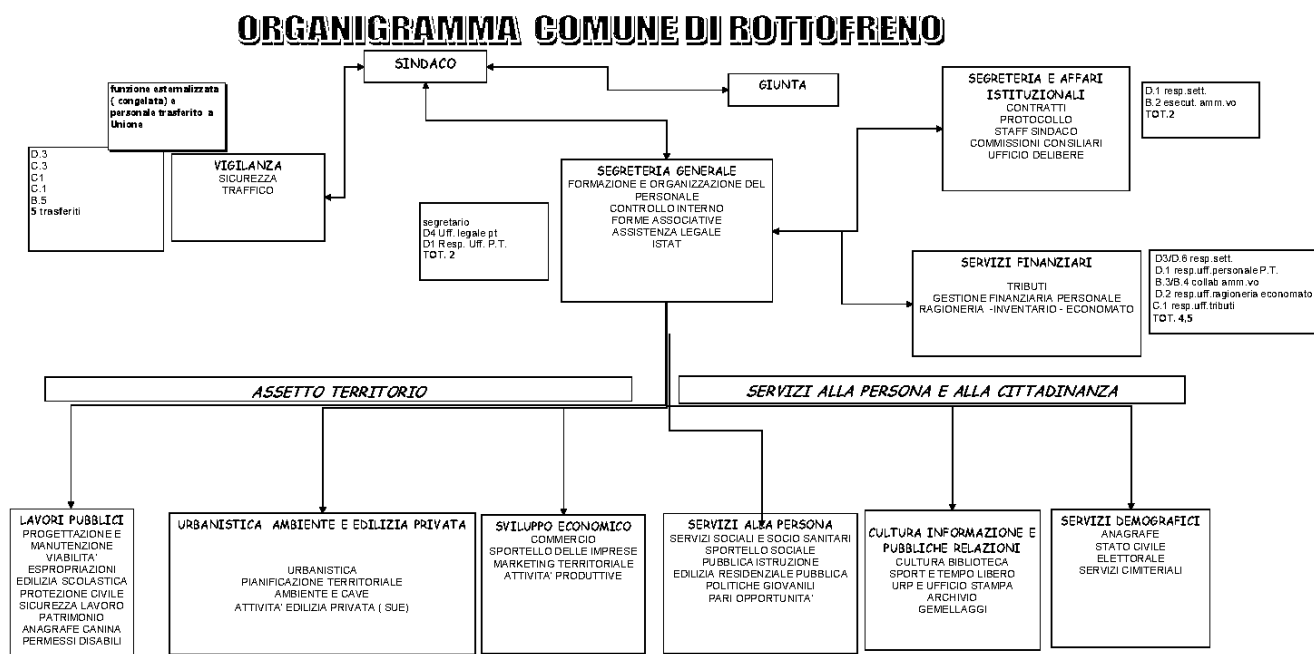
ORGANIGRAMMA COMUNE DI ROTTOFRENO

SINDACO

GIUNTA

funzione esternalizzata ( congelata) e personale trasferito a Unione

D.3
C.3
C1
C.1
B.5
5 trasferiti

VIGILANZA
SICUREZZA
TRAFFICO

SEGRETERIA E AFFARI ISTITUZIONALI
CONTRATTI
PROTOCOLLO
STAFF SINDACO
COMMISSIONI CONSILIARI
UFFICIO DELIBERE

D.1 resp.sett.
B.2 esecut. amm.vo
TOT.2

SEGRETERIA GENERALE
FORMAZIONE E ORGANIZZAZIONE DEL PERSONALE
CONTROLLO INTERNO
FORME ASSOCIATIVE
ASSISTENZA LEGALE
ISTAT

segretario
D4 Uff. legale pt
D1 Resp. Uff. P.T.
TOT. 2

SERVIZI FINANZIARI
TRIBUTI
GESTIONE FINANZIARIA PERSONALE
RAGIONERIA -INVENTARIO - ECONOMATO

D3/D.6 resp.sett.
D.1 resp.uff.personale P.T.
B.3/B.4 collab amm.vo
D.2 resp.uff.ragioneria economato
C.1 resp.uff.tributi
TOT. 4,5

ASSETTO TERRITORIO

SERVIZI ALLA PERSONA E ALLA CITTADINANZA

LAVORI PUBBLICI
PROGETTAZIONE E MANUTENZIONE
VIABILITA'
ESPROPRIAZIONI
EDILIZIA SCOLASTICA
PROTEZIONE CIVILE
SICUREZZA LAVORO
PATRIMONIO
ANAGRAFE CANINA
PERMESSI DISABILI

URBANISTICA AMBIENTE E EDILIZIA PRIVATA
URBANISTICA
PIANIFICAZIONE TERRITORIALE
AMBIENTE E CAVE
ATTIVITA' EDILIZIA PRIVATA ( SUE)

SVILUPPO ECONOMICO
COMMERCIO
SPORTELLO DELLE IMPRESE
MARKETING TERRITORIALE
ATTIVITA' PRODUTTIVE

SERVIZI ALLA PERSONA
SERVIZI SOCIALI E SOCIO SANITARI
SPORTELLO SOCIALE
PUBBLICA ISTRUZIONE
EDILIZIA RESIDENZIALE PUBBLICA
POLITICHE GIOVANILI
PARI OPPORTUNITA'

CULTURA INFORMAZIONE E PUBBLICHE RELAZIONI
CULTURA BIBLIOTECA
SPORT E TEMPO LIBERO
URP E UFFICIO STAMPA
ARCHIVIO
GEMELLAGGI

SERVIZI DEMOGRAFICI
ANAGRAFE
STATO CIVILE
ELETTORALE
SERVIZI CIMITERIALI